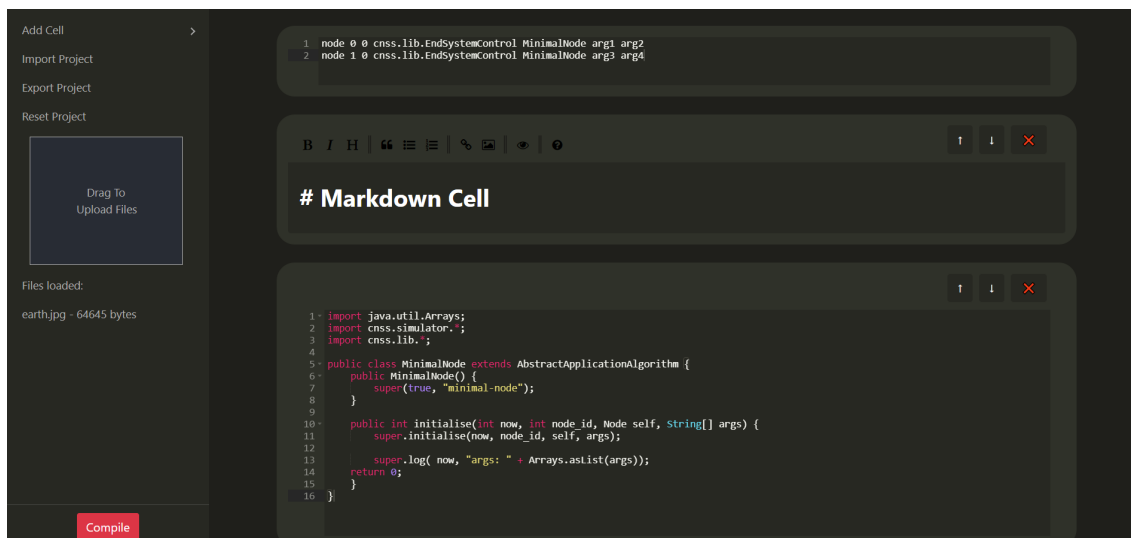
Add Cell >
Import Project
Export Project
Reset Project

Drag To
Upload Files

Files loaded:

earth.jpg - 64645 bytes

Compile

1 node 0 0 cnss.lib.EndSystemControl MinimalNode arg1 arg2
2 node 1 0 cnss.lib.EndSystemControl MinimalNode arg3 arg4

B I H

↑ ↓ ✕

# Markdown Cell

↑ ↓ ✕

1 import java.util.Arrays;
2 import cnss.simulator.*;
3 import cnss.lib.*;
4
5 public class MinimalNode extends AbstractApplicationAlgorithm {
6     public MinimalNode() {
7         super(true, "minimal-node");
8     }
9
10     public int initialise(int now, int node_id, Node self, String[] args) {
11         super.initialise(now, node_id, self, args);
12
13         super.log( now, "args: " + Arrays.asList(args));
14     return 0;
15     }
16 }